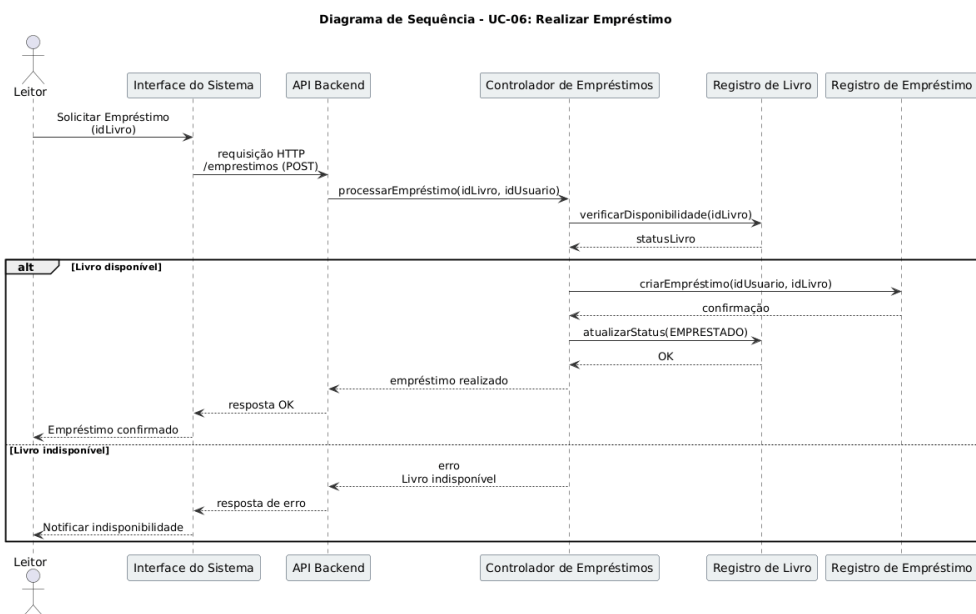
Diagrama de Sequência - UC-06: Realizar Empréstimo

Leitor

Interface do Sistema

API Backend

Controlador de Empréstimos

Registro de Livro

Registro de Empréstimo

Solicitar Empréstimo (idLivro)

requisição HTTP /emprestimos (POST)

processarEmpréstimo(idLivro, idUsuario)

verificarDisponibilidade(idLivro)

statusLivro

alt [Livro disponível]

criarEmpréstimo(idUsuario, idLivro)

confirmação

atualizarStatus(EMPRESTADO)

OK

empréstimo realizado

resposta OK

Empréstimo confirmado

[Livro indisponível]

erro
Livro indisponível

resposta de erro

Notificar indisponibilidade

Leitor

Interface do Sistema

API Backend

Controlador de Empréstimos

Registro de Livro

Registro de Empréstimo